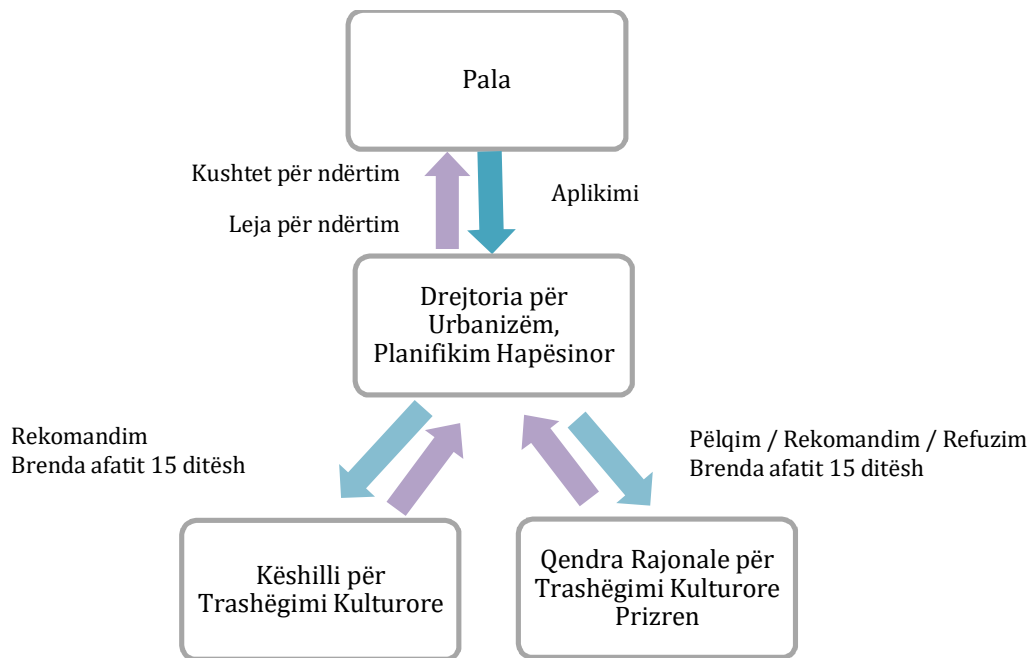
Pala

Kushtet për ndërtim

Leja për ndërtim

Aplikimi

Drejtoria për Urbanizëm, Planifikim Hapësinor

Rekomandim
Brenda afatit 15 ditësh

Pëlqim / Rekomandim / Refuzim
Brenda afatit 15 ditësh

Këshilli për Trashëgimi Kulturore

Qendra Rajonale për Trashëgimi Kulturore Prizren